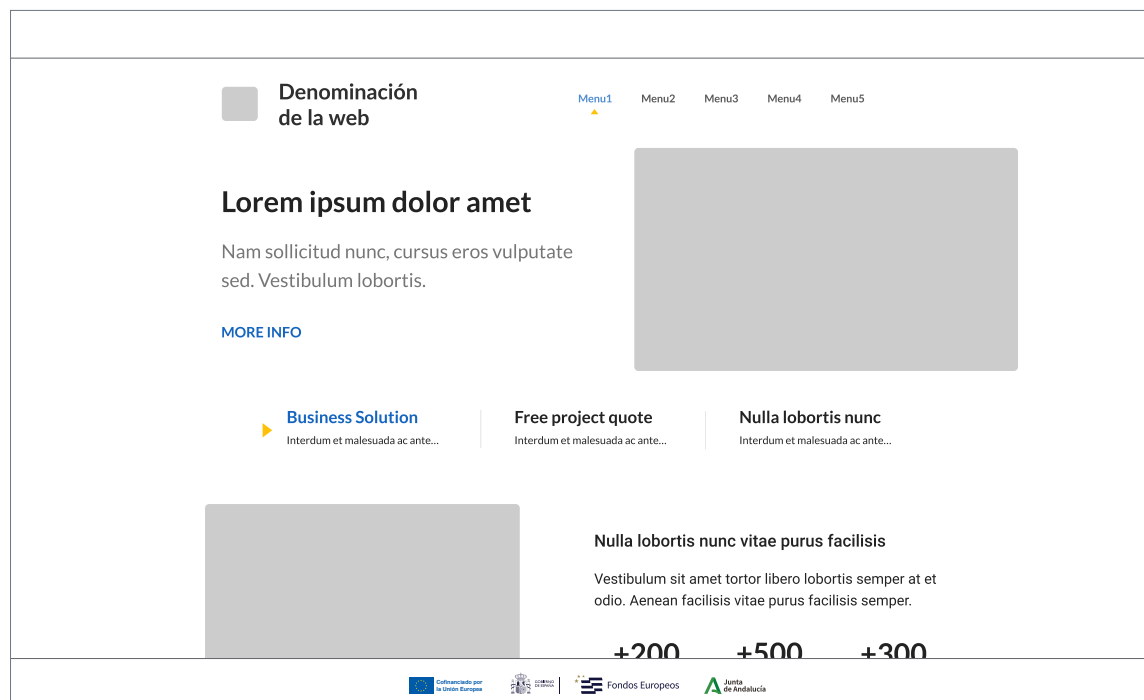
Denominación de la web

Menu1 Menu2 Menu3 Menu4 Menu5

Lorem ipsum dolor amet

Nam sollicitud nunc, cursus eros vulputate sed. Vestibulum lobortis.

MORE INFO

Business Solution
Interdum et malesuada ac ante...

Free project quote
Interdum et malesuada ac ante...

Nulla lobortis nunc
Interdum et malesuada ac ante...

Nulla lobortis nunc vitae purus facilisis

Vestibulum sit amet tortor libero lobortis semper at et odio. Aenean facilisis vitae purus facilisis semper.

+200 +500 +300

Cofinanciado por la Unión Europea

GOBIERNO DE ESPAÑA

Fondos Europeos

Junta de Andalucía